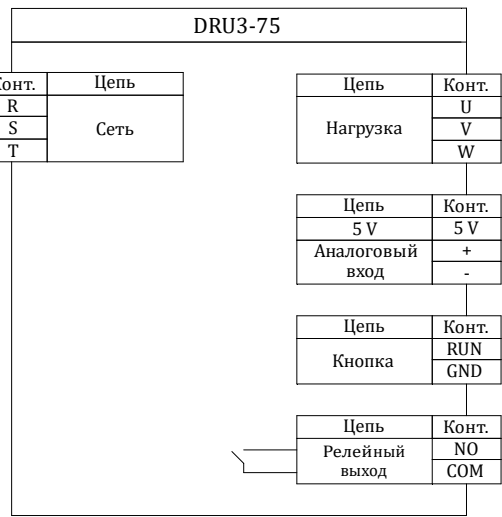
DRU3-75

| Конт. | Цепь |
|---|---|
| R | Сеть |
| S | |
| T | |

| Цепь | Конт. |
|---|---|
| Нагрузка | U |
| | V |
| | W |

| Цепь | Конт. |
|---|---|
| 5 V | 5 V |
| Аналоговый вход | + |
| | - |

| Цепь | Конт. |
|---|---|
| Кнопка | RUN |
| | GND |

| Цепь | Конт. |
|---|---|
| Релейный выход | NO |
| | COM |